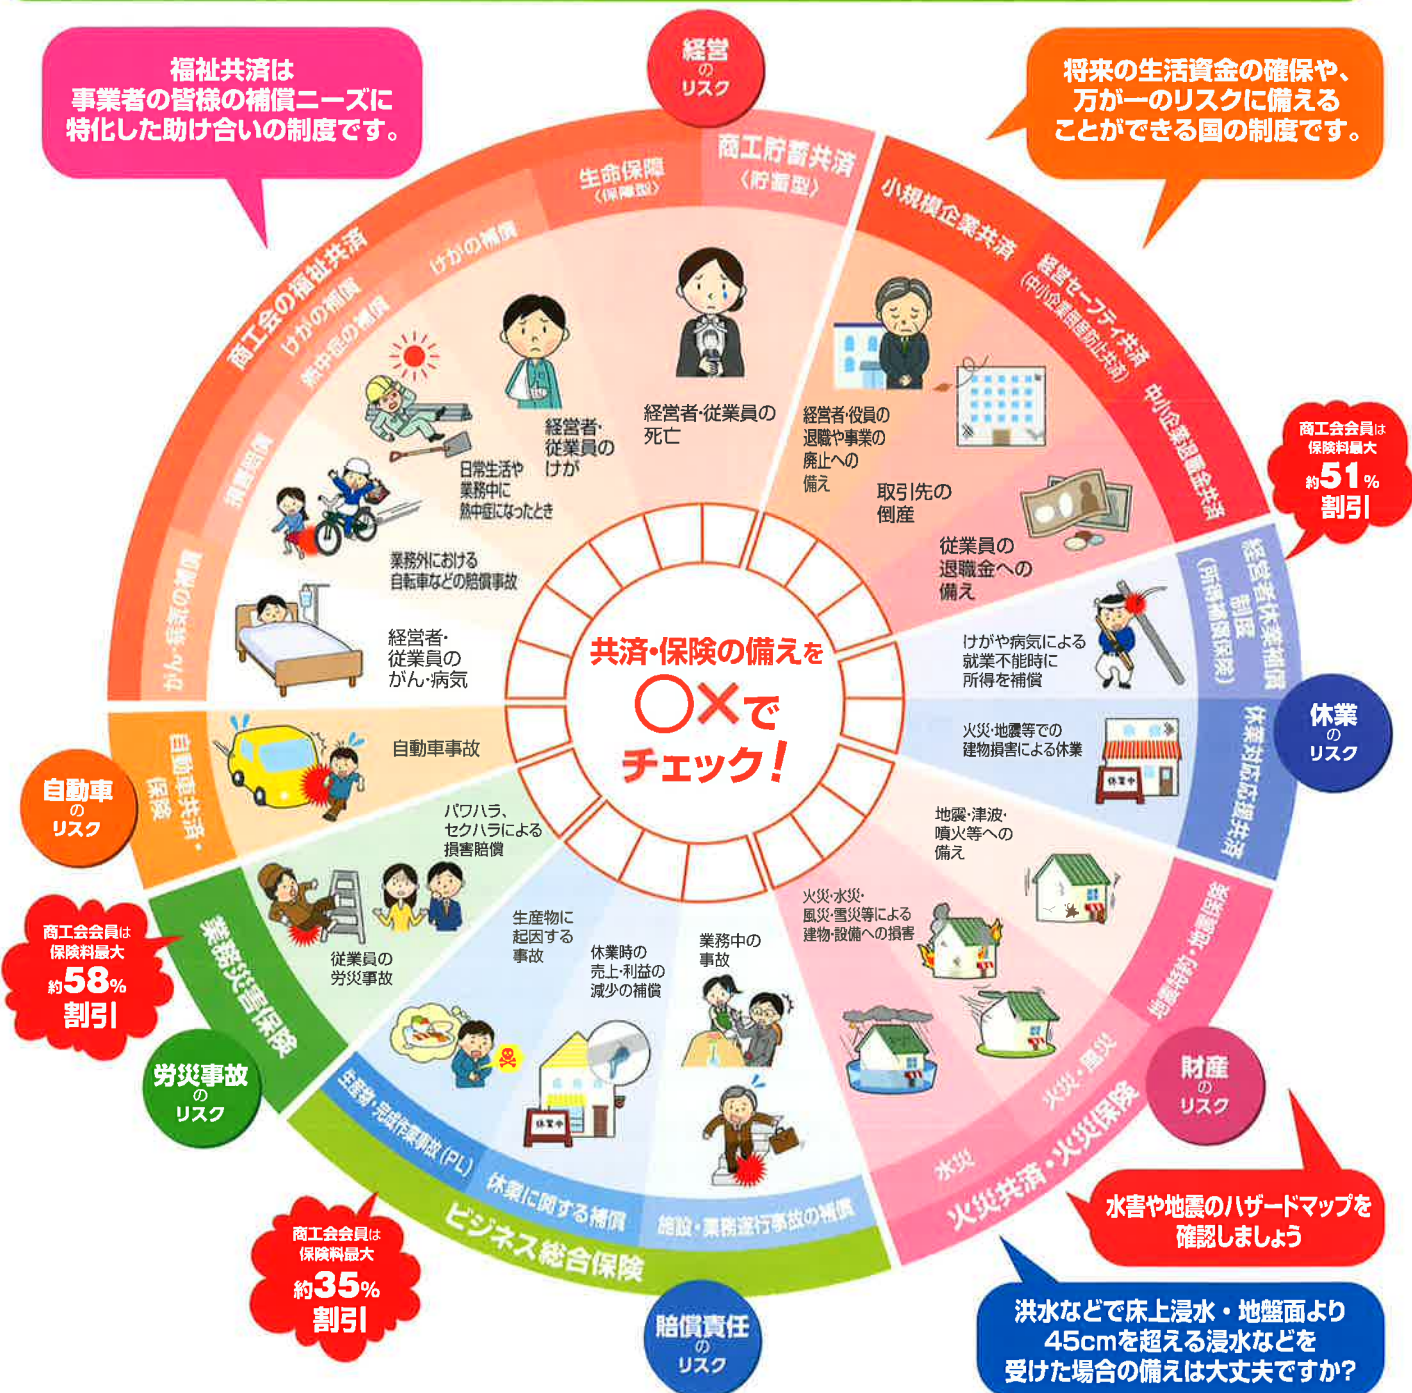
福祉共済は
事業者の皆様の補償ニーズに
特化した助け合いの制度です。

経営
の
リスク

将来の生活資金の確保や、
万が一のリスクに備える
ことができる国の制度です。

商工会の福祉共済

生命保障
（保障型）

商工貯蓄共済
（貯蓄型）

小規模企業共済

経営セーフティ共済
（中小企業倒産防止共済）

中小企業退職金共済

けがの補償

けがの補償

熱中症の補償

損害賠償

がん・病気の補償

経営者・従業員の死亡

経営者・従業員のけが

日常生活や業務中に熱中症になったとき

業務外における自転車などの賠償事故

経営者・従業員のがん・病気

経営者・役員の退職や事業の廃止への備え

取引先の倒産

従業員の退職金への備え

商工会会員は
保険料最大
約51%
割引

経営者休業補償制度
（所得補償保険）

けがや病気による就業不能時に所得を補償

休業
の
リスク

火災・地震等での建物損害による休業

休業対応応援共済

共済・保険の備えを
〇×で
チェック！

自動車共済・保険

自動車事故

自動車
の
リスク

パワハラ、セクハラによる損害賠償

地震・津波・噴火等への備え

地震保険・地震補償

火災・水災・風災・雪災等による建物・設備への損害

商工会会員は
保険料最大
約58%
割引

業務災害保険

従業員の労災事故

生産物に起因する事故

休業時の売上・利益の減少の補償

業務中の事故

労災事故
の
リスク

生産物・完成作業事故（PL）

休業に関する補償

施設・業務遂行事故の補償

ビジネス総合保険

火災・風災

水災

火災共済・火災保険

財産
の
リスク

水害や地震のハザードマップを
確認しましょう

商工会会員は
保険料最大
約35%
割引

賠償責任
の
リスク

洪水などで床上浸水・地盤面より
45cmを超える浸水などを
受けた場合の備えは大丈夫ですか？